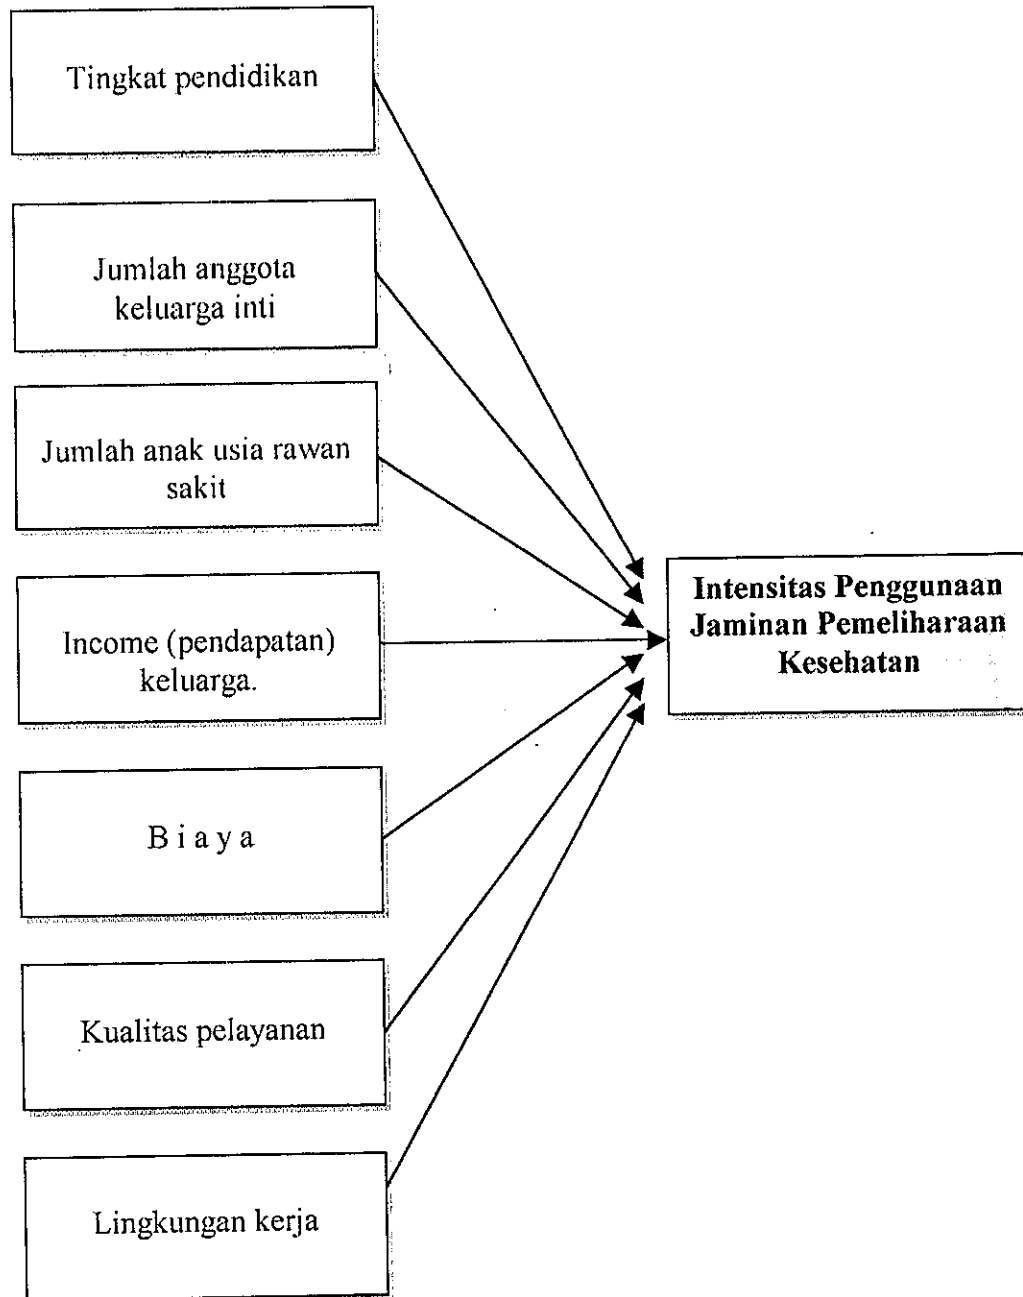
Tingkat pendidikan

Jumlah anggota keluarga inti

Jumlah anak usia rawan sakit

Income (pendapatan) keluarga.

B i a y a

Kualitas pelayanan

Lingkungan kerja

Intensitas Penggunaan Jaminan Pemeliharaan Kesehatan